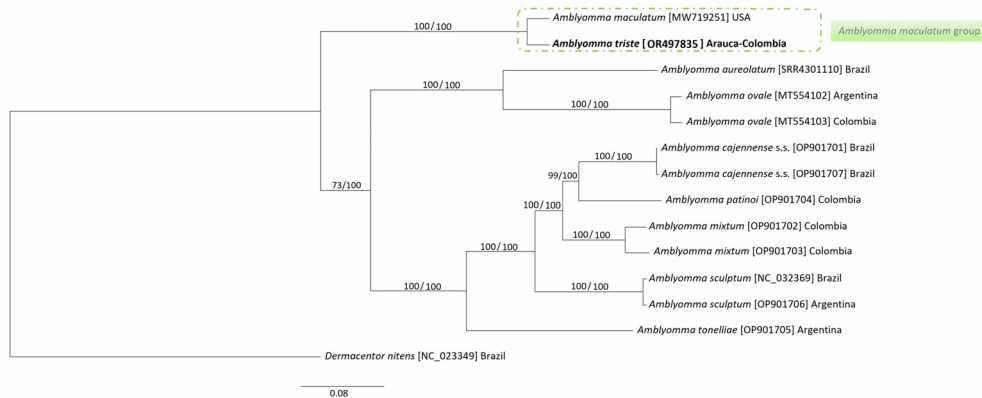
100/100

Amblyomma maculatum [MW719251] USA

Amblyomma triste [OR497835] Arauca-Colombia

Amblyomma maculatum group

100/100

Amblyomma aureolatum [SRR4301110] Brazil

100/100

Amblyomma ovale [MT554102] Argentina

Amblyomma ovale [MT554103] Colombia

73/100

100/100

Amblyomma cajennense s.s. [OP901701] Brazil

99/100

Amblyomma cajennense s.s. [OP901707] Brazil

Amblyomma patinoi [OP901704] Colombia

100/100

Amblyomma mixtum [OP901702] Colombia

100/100

Amblyomma mixtum [OP901703] Colombia

100/100

100/100

Amblyomma sculptum [NC_032369] Brazil

100/100

Amblyomma sculptum [OP901706] Argentina

Amblyomma tonelliae [OP901705] Argentina

Dermacentor nitens [NC_023349] Brazil

0.08